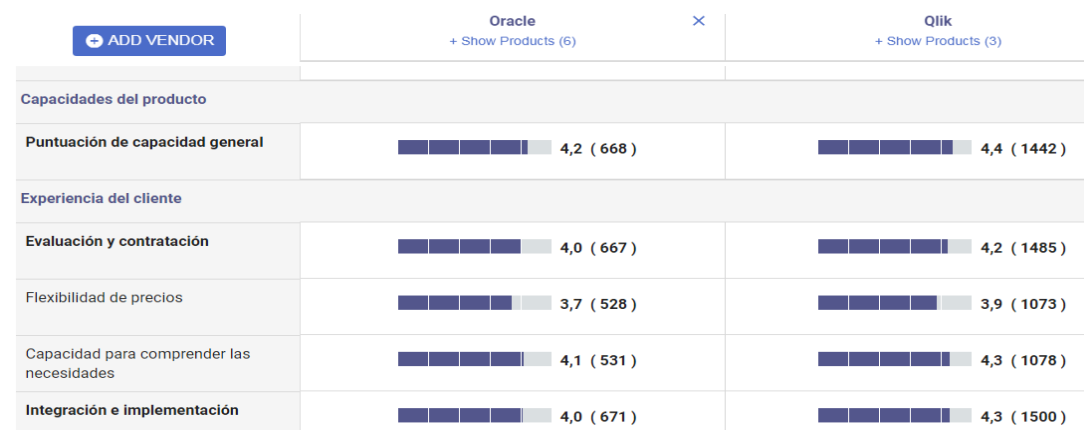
ADD VENDOR

| | Oracle × + Show Products (6) | Qlik + Show Products (3) |
|---|---|---|
| **Capacidades del producto** | | |
| **Puntuación de capacidad general** | 4,2 ( 668 ) | 4,4 ( 1442 ) |
| **Experiencia del cliente** | | |
| **Evaluación y contratación** | 4,0 ( 667 ) | 4,2 ( 1485 ) |
| Flexibilidad de precios | 3,7 ( 528 ) | 3,9 ( 1073 ) |
| Capacidad para comprender las necesidades | 4,1 ( 531 ) | 4,3 ( 1078 ) |
| **Integración e implementación** | 4,0 ( 671 ) | 4,3 ( 1500 ) |